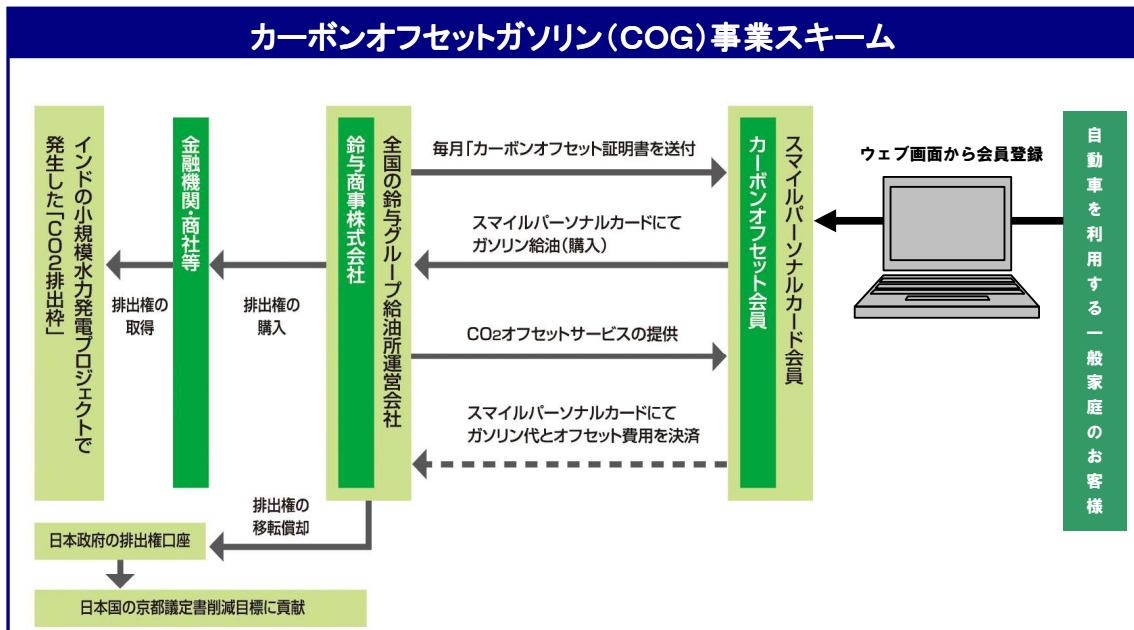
カーボンオフセットガソリン（COG）事業スキーム

インドの小規模水力発電プロジェクトで発生した「CO2排出枠」

金融機関・商社等

鈴与商事株式会社

全国の鈴与グループ給油所運営会社

カーボンオフセット会員

スマイルパーソナルカード会員

自動車を利用する一般家庭のお客様

排出権の取得

排出権の購入

毎月「カーボンオフセット証明書を送付

スマイルパーソナルカードにてガソリン給油（購入）

CO2オフセットサービスの提供

スマイルパーソナルカードにてガソリン代とオフセット費用を決済

ウェブ画面から会員登録

排出権の移転償却

日本政府の排出権口座

日本国の京都議定書削減目標に貢献